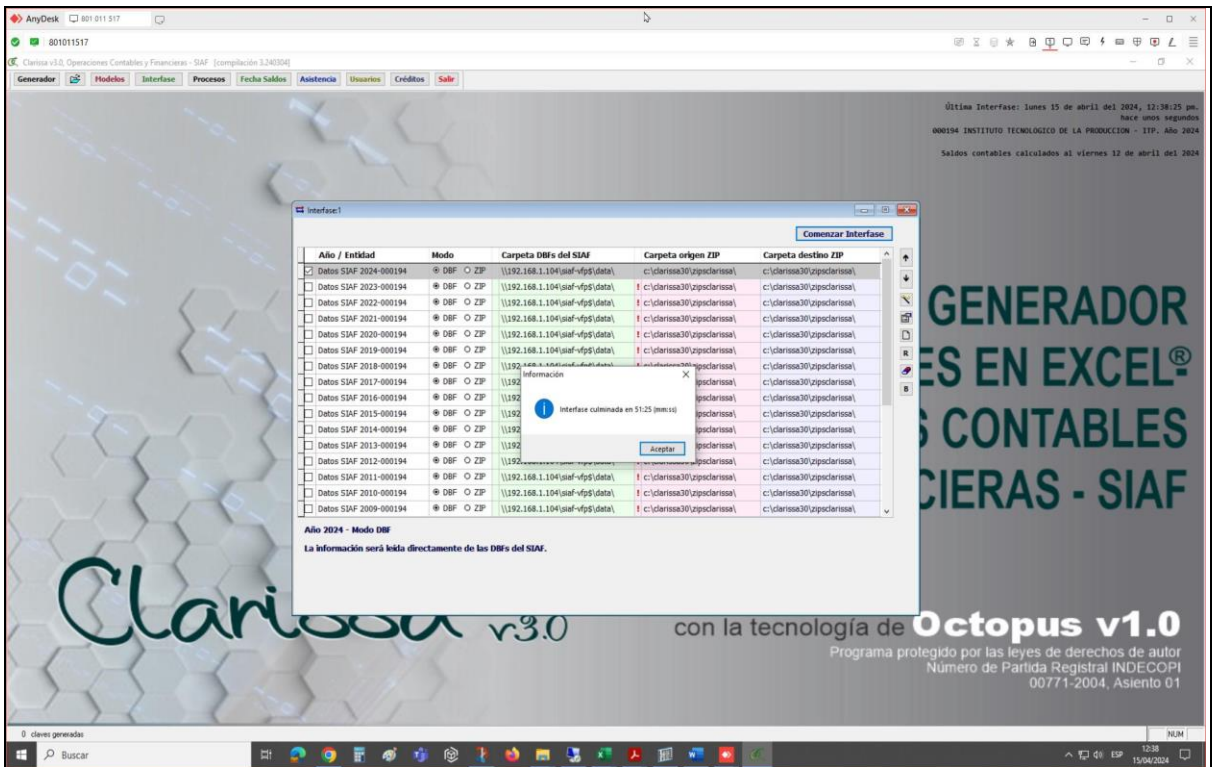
AnyDesk 801 011 517

801011517

Clarissa v3.0, Operaciones Contables y Financieras - SIAF [compilación 3.240304]

Generador | Modelos | Interfase | Procesos | Fecha Saldos | Asistencia | Usuarios | Créditos | Salir

Última Interfase: lunes 15 de abril del 2024, 12:38:25 pm.
hace unos segundos
000194 INSTITUTO TECNOLOGICO DE LA PRODUCCION - ITP. Año 2024

Saldos contables calculados al viernes 12 de abril del 2024

Interfase:1

Comenzar Interfase

| Año / Entidad | Modo | Carpeta DBFs del SIAF | Carpeta origen ZIP | Carpeta destino ZIP |
|---|---|---|---|---|
| Datos SIAF 2024-000194 | DBF ZIP | \\192.168.1.104\siaf-vfp$\data\ | c:\clarissa30\zipsclarissa\ | c:\clarissa30\zipsclarissa\ |
| Datos SIAF 2023-000194 | DBF ZIP | \\192.168.1.104\siaf-vfp$\data\ | ! c:\clarissa30\zipsclarissa\ | c:\clarissa30\zipsclarissa\ |
| Datos SIAF 2022-000194 | DBF ZIP | \\192.168.1.104\siaf-vfp$\data\ | ! c:\clarissa30\zipsclarissa\ | c:\clarissa30\zipsclarissa\ |
| Datos SIAF 2021-000194 | DBF ZIP | \\192.168.1.104\siaf-vfp$\data\ | ! c:\clarissa30\zipsclarissa\ | c:\clarissa30\zipsclarissa\ |
| Datos SIAF 2020-000194 | DBF ZIP | \\192.168.1.104\siaf-vfp$\data\ | ! c:\clarissa30\zipsclarissa\ | c:\clarissa30\zipsclarissa\ |
| Datos SIAF 2019-000194 | DBF ZIP | \\192.168.1.104\siaf-vfp$\data\ | ! c:\clarissa30\zipsclarissa\ | c:\clarissa30\zipsclarissa\ |
| Datos SIAF 2018-000194 | DBF ZIP | \\192 | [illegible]psclarissa\ | c:\clarissa30\zipsclarissa\ |
| Datos SIAF 2017-000194 | DBF ZIP | \\192 | psclarissa\ | c:\clarissa30\zipsclarissa\ |
| Datos SIAF 2016-000194 | DBF ZIP | \\192 | psclarissa\ | c:\clarissa30\zipsclarissa\ |
| Datos SIAF 2015-000194 | DBF ZIP | \\192 | psclarissa\ | c:\clarissa30\zipsclarissa\ |
| Datos SIAF 2014-000194 | DBF ZIP | \\192 | psclarissa\ | c:\clarissa30\zipsclarissa\ |
| Datos SIAF 2013-000194 | DBF ZIP | \\192 | psclarissa\ | c:\clarissa30\zipsclarissa\ |
| Datos SIAF 2012-000194 | DBF ZIP | \\192 | psclarissa\ | c:\clarissa30\zipsclarissa\ |
| Datos SIAF 2011-000194 | DBF ZIP | \\192.168.1.104\siaf-vfp$\data\ | ! c:\clarissa30\zipsclarissa\ | c:\clarissa30\zipsclarissa\ |
| Datos SIAF 2010-000194 | DBF ZIP | \\192.168.1.104\siaf-vfp$\data\ | ! c:\clarissa30\zipsclarissa\ | c:\clarissa30\zipsclarissa\ |
| Datos SIAF 2009-000194 | DBF ZIP | \\192.168.1.104\siaf-vfp$\data\ | ! c:\clarissa30\zipsclarissa\ | c:\clarissa30\zipsclarissa\ |

Información
Interfase culminada en 51:25 (mm:ss)
Aceptar

R
B

Año 2024 - Modo DBF
La información será leida directamente de las DBFs del SIAF.

GENERADOR
ES EN EXCEL®
CONTABLES
CIERAS - SIAF

Clarissa v3.0

con la tecnología de Octopus v1.0
Programa protegido por las leyes de derechos de autor
Número de Partida Registral INDECOPI
00771-2004, Asiento 01

0 claves generadas
NUM

Buscar
ESP 12:38 15/04/2024